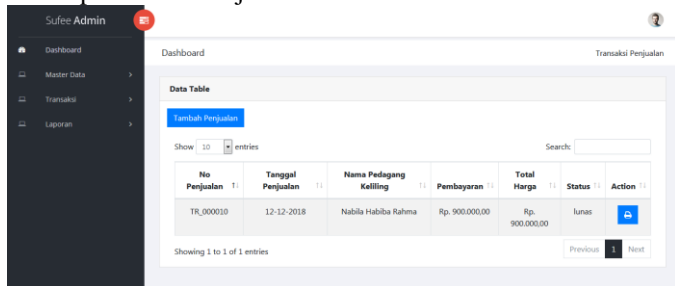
Sufee Admin

Dashboard
Master Data
Transaksi
Laporan

Dashboard

Transaksi Penjualan

Data Table

Tambah Penjualan

Show 10 entries

Search:

| No Penjualan | Tanggal Penjualan | Nama Pedagang Keliling | Pembayaran | Total Harga | Status | Action |
|---|---|---|---|---|---|---|
| TR_000010 | 12-12-2018 | Nabila Habiba Rahma | Rp. 900.000,00 | Rp. 900.000,00 | lunas | |

Showing 1 to 1 of 1 entries

Previous 1 Next